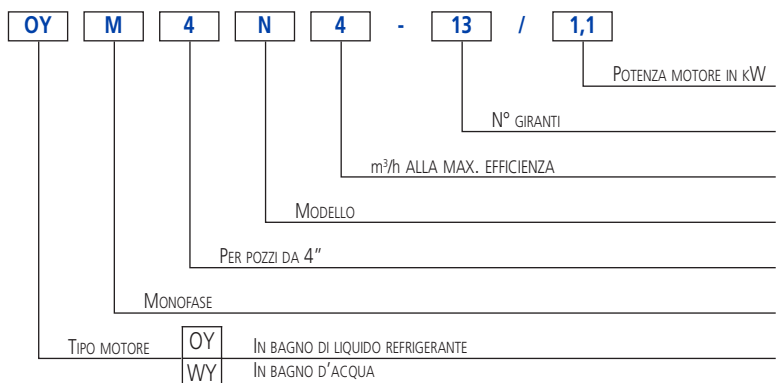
OY M 4 N 4 - 13 / 1,1

Potenza motore in kW

N° giranti

m³/h alla max. efficienza

Modello

Per pozzi da 4"

Monofase

Tipo motore

| OY | In bagno di liquido refrigerante |
|---|---|
| WY | In bagno d'acqua |